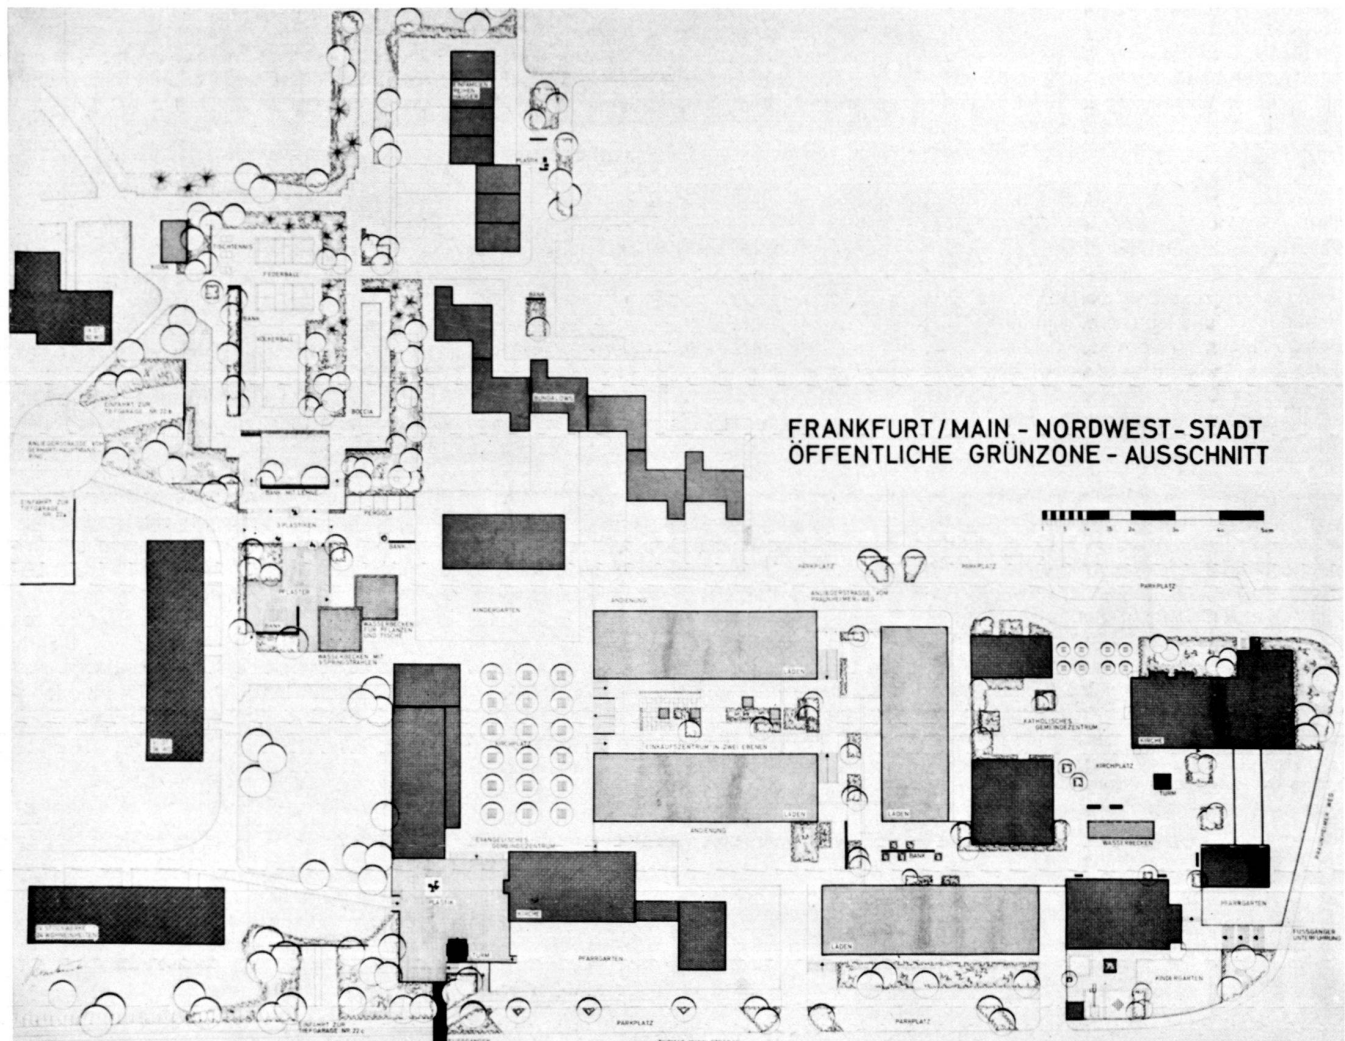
FRANKFURT / MAIN - NORDWEST - STADT
ÖFFENTLICHE GRÜNZONE - AUSSCHNITT

TISCHTENNIS
FEDERBALL
BANK
KEGELBALL
BOCCIA
BANK MIT LEHNE
PERGOLA
SPLASTIEN
BANK
PFLASTER
WASSERBECKEN FÜR PFLANZEN UND FISCHE
BANK
BUNGALOWS
KINDERGARTEN
PARKPLATZ
PARKPLATZ
PARKPLATZ
ANDIENUNG
LADEN
EINKAUFSZENTRUM IN ZWEI EBENEN
LADEN
ANDIENUNG
LADEN
KATHOLISCHES GEMEINDEZENTRUM
KIRCHE
KIRCHPLATZ
TURM
WASSERBECKEN
PFARRGARTEN
KINDERGARTEN
FUSSGÄNGER UNTERFÜHRUNG
LADEN
BANK
KIRCHPLATZ
EVANGELISCHES GEMEINDEZENTRUM
KIRCHE
PLATZ
TURM
PFARRGARTEN
PARKPLATZ
PARKPLATZ
EINFAHRT ZUR TIEFGARAGE NR 22
EINFAHRT ZUR TIEFGARAGE
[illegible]